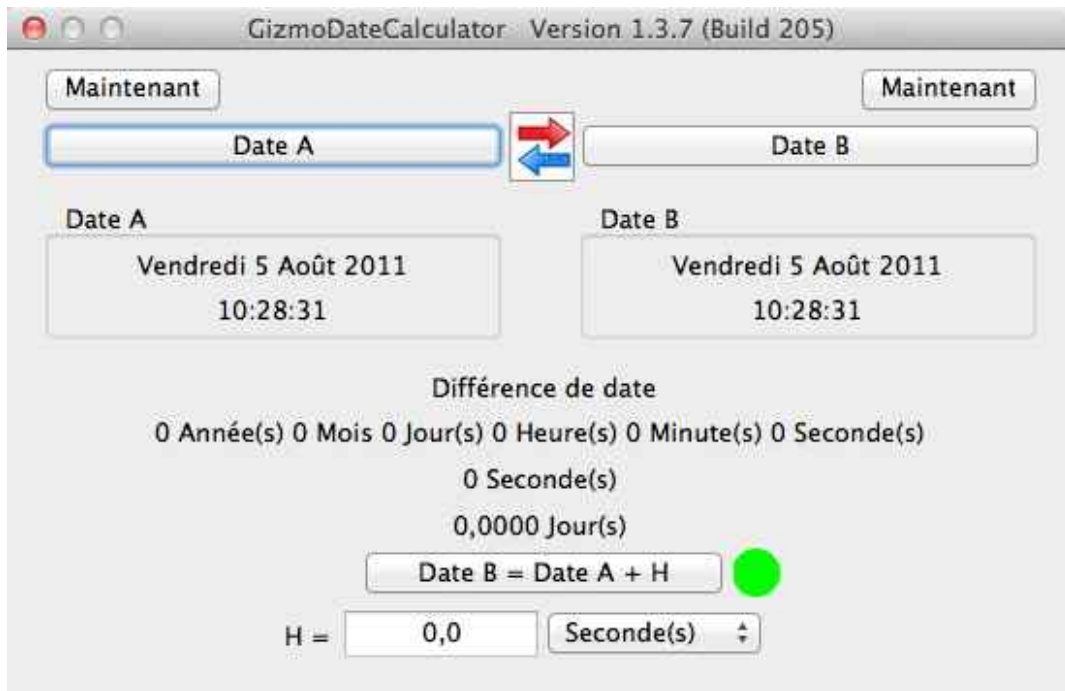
GizmoDateCalculator Version 1.3.7 (Build 205)

Maintenant

Maintenant

Date A

Date B

Date A

Vendredi 5 Août 2011
10:28:31

Date B

Vendredi 5 Août 2011
10:28:31

Différence de date

0 Année(s) 0 Mois 0 Jour(s) 0 Heure(s) 0 Minute(s) 0 Seconde(s)

0 Seconde(s)

0,0000 Jour(s)

Date B = Date A + H

H = 0,0 Seconde(s)